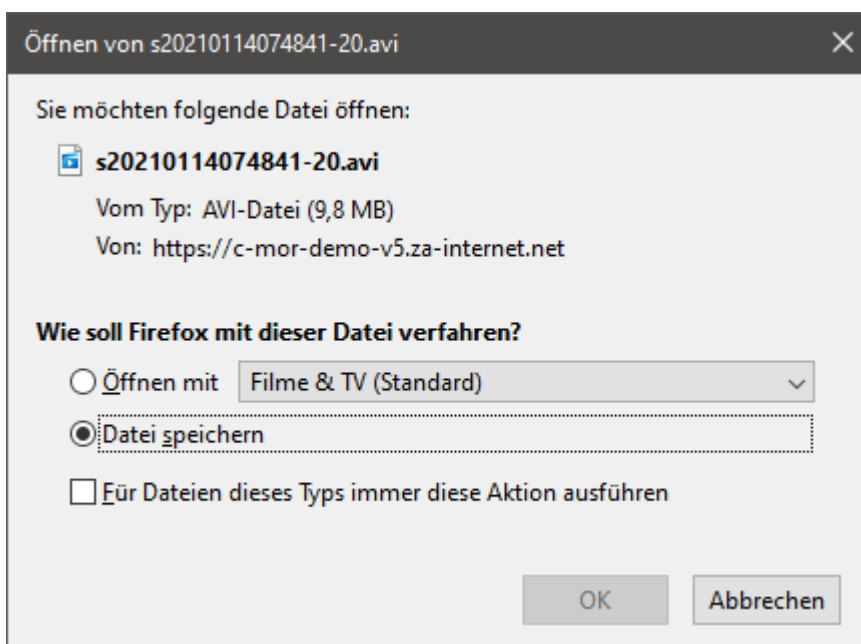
Öffnen von s20210114074841-20.avi

Sie möchten folgende Datei öffnen:

s20210114074841-20.avi

Vom Typ: AVI-Datei (9,8 MB)

Von: https://c-mor-demo-v5.za-internet.net

Wie soll Firefox mit dieser Datei verfahren?

Öffnen mit Filme & TV (Standard)

Datei speichern

Für Dateien dieses Typs immer diese Aktion ausführen

OK Abbrechen